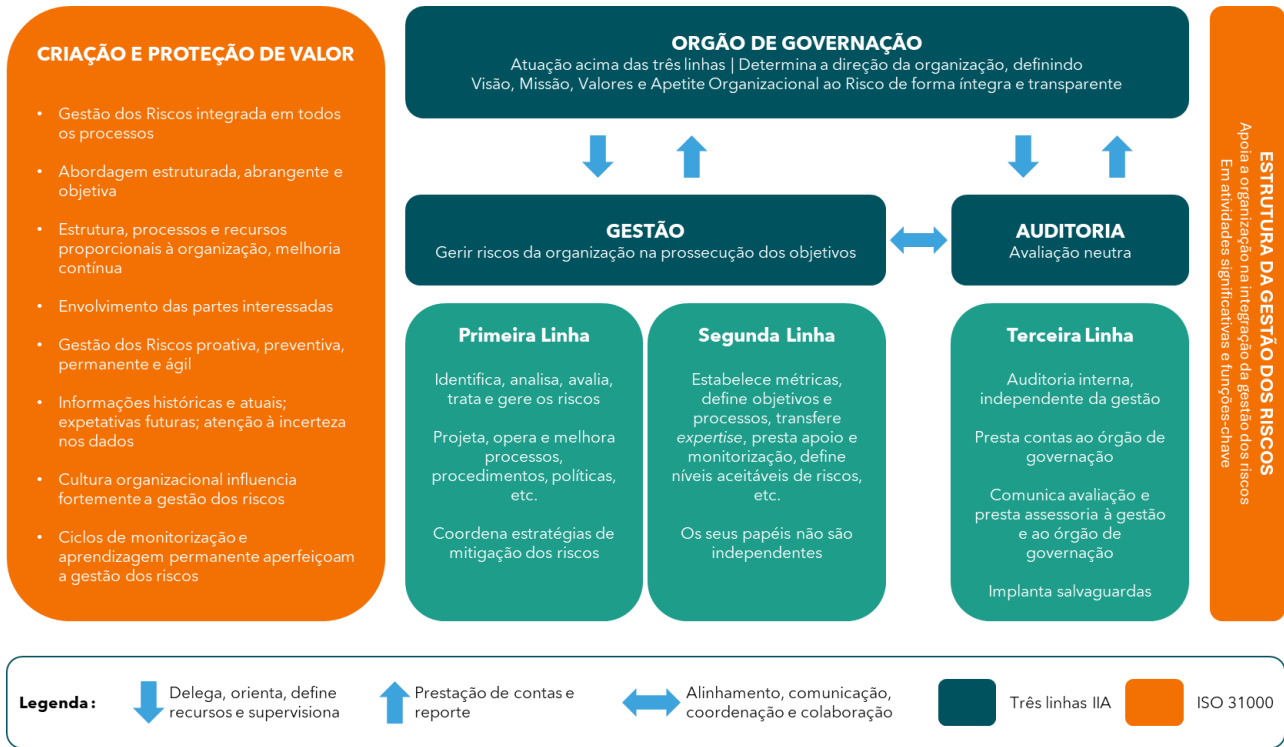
CRIAÇÃO E PROTEÇÃO DE VALOR

- Gestão dos Riscos integrada em todos os processos
- Abordagem estruturada, abrangente e objetiva
- Estrutura, processos e recursos proporcionais à organização, melhoria contínua
- Envolvimento das partes interessadas
- Gestão dos Riscos proativa, preventiva, permanente e ágil
- Informações históricas e atuais; expetativas futuras; atenção à incerteza nos dados
- Cultura organizacional influencia fortemente a gestão dos riscos
- Ciclos de monitorização e aprendizagem permanente aperfeiçoam a gestão dos riscos

ORGÃO DE GOVERNAÇÃO
Atuação acima das três linhas | Determina a direção da organização, definindo Visão, Missão, Valores e Apetite Organizacional ao Risco de forma íntegra e transparente

GESTÃO
Gerir riscos da organização na prossecução dos objetivos

AUDITORIA
Avaliação neutra

Primeira Linha
Identifica, analisa, avalia, trata e gere os riscos
Projeta, opera e melhora processos, procedimentos, políticas, etc.
Coordena estratégias de mitigação dos riscos

Segunda Linha
Estabelece métricas, define objetivos e processos, transfere *expertise*, presta apoio e monitorização, define níveis aceitáveis de riscos, etc.
Os seus papéis não são independentes

Terceira Linha
Auditoria interna, independente da gestão
Presta contas ao órgão de governação
Comunica avaliação e presta assessoria à gestão e ao órgão de governação
Implanta salvaguardas

ESTRUTURA DA GESTÃO DOS RISCOS
Apoia a organização na integração da gestão dos riscos
Em atividades significativas e funções-chave

Legenda:
Delega, orienta, define recursos e supervisiona
Prestação de contas e reporte
Alinhamento, comunicação, coordenação e colaboração
Três linhas IIA
ISO 31000